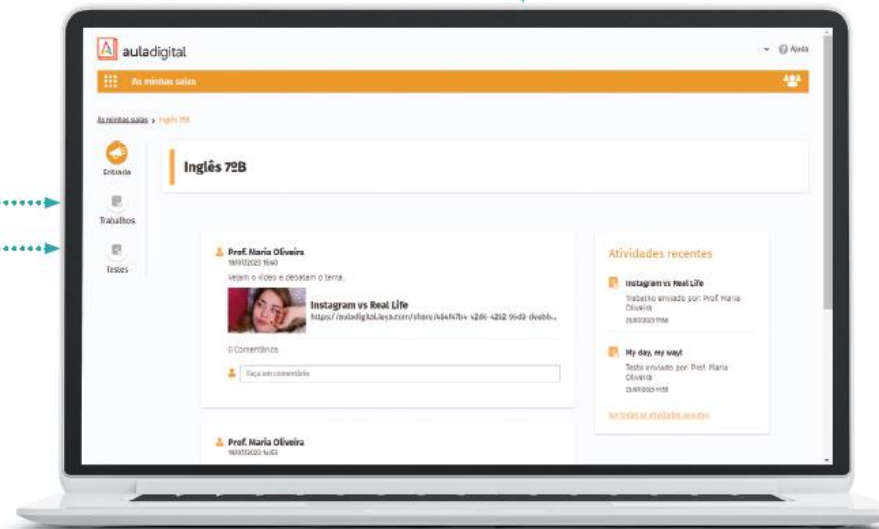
auladigital

Ajuda

As minhas salas

As minhas salas > Inglês 7ºB

Entrada

Trabalhos

Testes

Inglês 7ºB

Prof. Maria Oliveira
19/07/2023 15:40

Vejam o vídeo e debatam o tema.

Instagram vs Real Life
https://auladigital.leya.com/share/4a4f47b4-4266-4202-96d3-deebb...

0 Comentários

Faça um comentário

Prof. Maria Oliveira
19/07/2023 14:53

Atividades recentes

Instagram vs Real Life
Trabalho enviado por: Prof. Maria Oliveira
25/07/2023 11:58

My day, my way!
Teste enviado por: Prof. Maria Oliveira
25/07/2023 11:55

Ver todas as atividades recentes